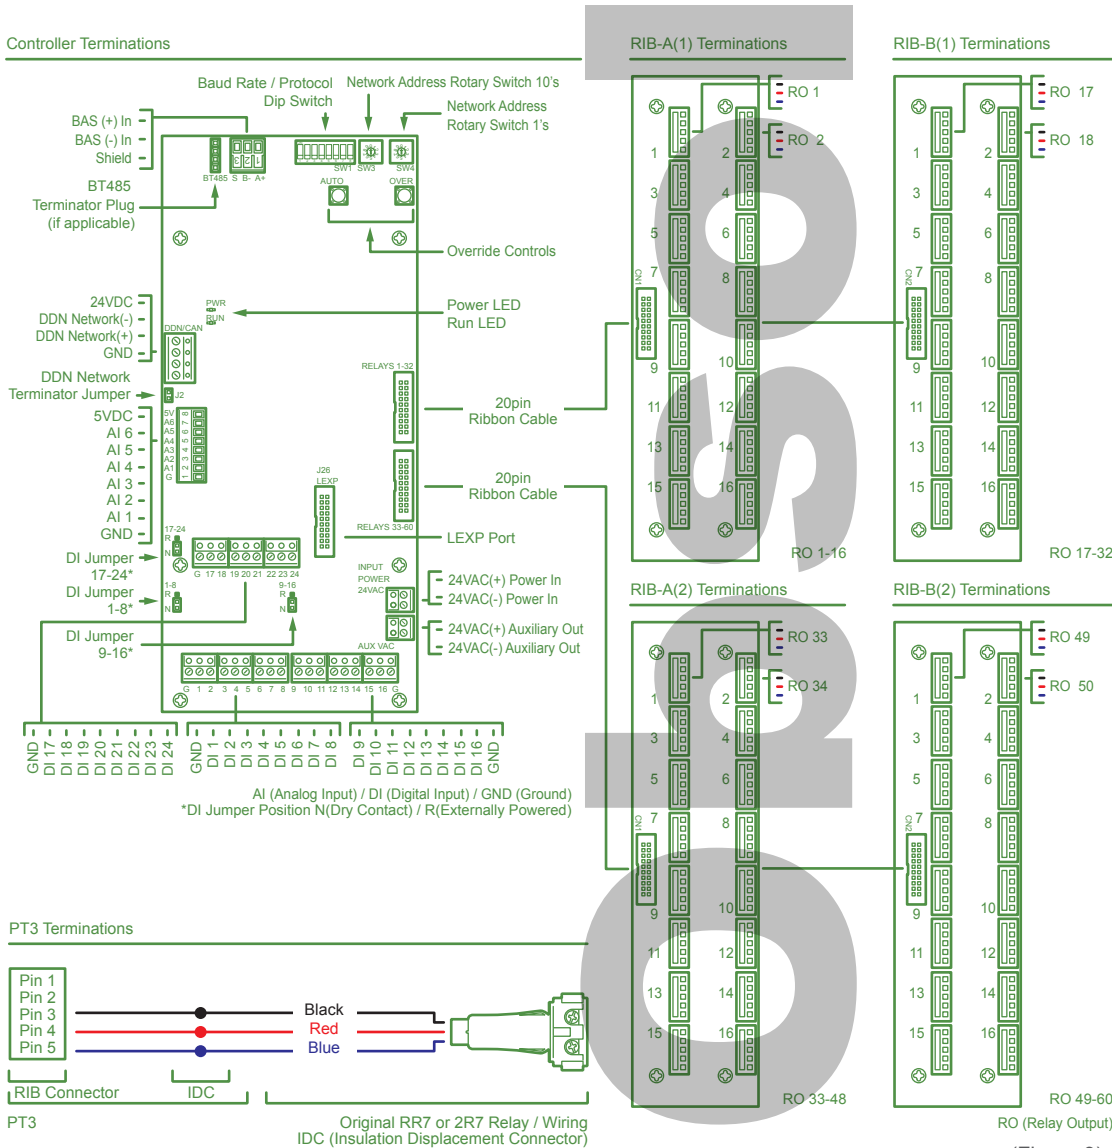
Controller Terminations

Baud Rate / Protocol Dip Switch

Network Address Rotary Switch 10's

Network Address Rotary Switch 1's

BAS (+) In
BAS (-) In
Shield

BT485 Terminator Plug (if applicable)

BT485 S B- A+

SW1 SW3 SW4

AUTO OVER

Override Controls

24VDC
DDN Network(-)
DDN Network(+)
GND

PWR
RUN

Power LED
Run LED

DDN/CAN

DDN Network Terminator Jumper

J2

RELAYS 1-32

5VDC
AI 6
AI 5
AI 4
AI 3
AI 2
AI 1
GND

20pin Ribbon Cable

20pin Ribbon Cable

J26 LEXP

RELAYS 33-60

LEXP Port

DI Jumper 17-24*

17-24 R N

G 17 18 19 20 21 22 23 24

DI Jumper 1-8*

1-8 R N

9-16 R N

INPUT POWER 24VAC

24VAC(+) Power In
24VAC(-) Power In

24VAC(+) Auxiliary Out
24VAC(-) Auxiliary Out

AUX VAC

DI Jumper 9-16*

G 1 2 3 4 5 6 7 8 9 10 11 12 13 14 15 16 G

GND DI 17 DI 18 DI 19 DI 20 DI 21 DI 22 DI 23 DI 24 GND DI 1 DI 2 DI 3 DI 4 DI 5 DI 6 DI 7 DI 8 DI 9 DI 10 DI 11 DI 12 DI 13 DI 14 DI 15 DI 16 GND

AI (Analog Input) / DI (Digital Input) / GND (Ground)
*DI Jumper Position N(Dry Contact) / R(Externally Powered)

RIB-A(1) Terminations

RO 1
RO 2

1 2 3 4 5 6 7 8 9 10 11 12 13 14 15 16

CN1

RO 1-16

RIB-B(1) Terminations

RO 17
RO 18

1 2 3 4 5 6 7 8 9 10 11 12 13 14 15 16

CN2

RO 17-32

RIB-A(2) Terminations

RO 33
RO 34

1 2 3 4 5 6 7 8 9 10 11 12 13 14 15 16

CN1

RO 33-48

RIB-B(2) Terminations

RO 49
RO 50

1 2 3 4 5 6 7 8 9 10 11 12 13 14 15 16

CN2

RO 49-60

PT3 Terminations

Pin 1
Pin 2
Pin 3
Pin 4
Pin 5

Black
Red
Blue

RIB Connector

IDC

PT3

Original RR7 or 2R7 Relay / Wiring
IDC (Insulation Displacement Connector)

RO (Relay Output)